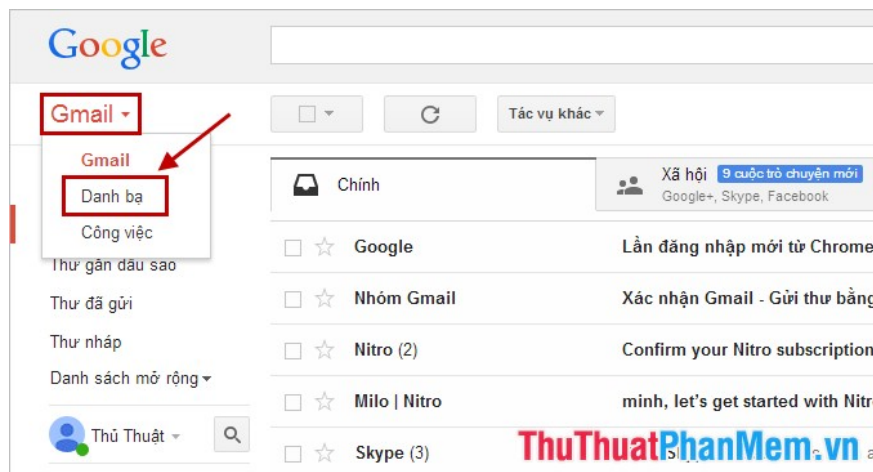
Google

Gmail

Tác vụ khác

Gmail
Danh bạ
Công việc

Chính

Xã hội 9 cuộc trò chuyện mới
Google+, Skype, Facebook

Thư gắn dấu sao
Thư đã gửi
Thư nháp
Danh sách mở rộng

Thủ Thuật

Google Lần đăng nhập mới từ Chrome
Nhóm Gmail Xác nhận Gmail - Gửi thư bằng
Nitro (2) Confirm your Nitro subscription
Milo | Nitro minh, let's get started with Nitro
Skype (3)

ThuThuatPhanMem.vn